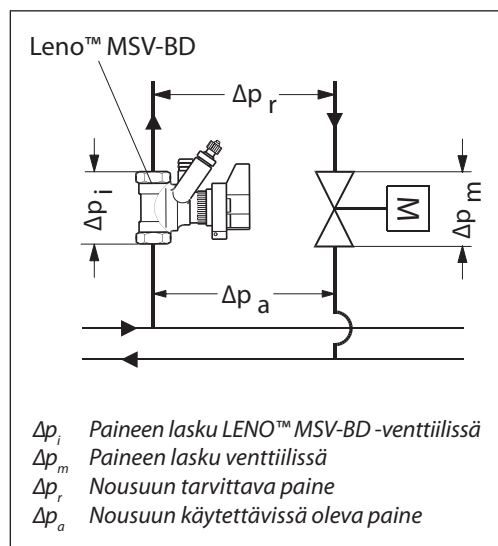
Leno™ MSV-BD

$\Delta p_r$

$\Delta p_i$

M

$\Delta p_m$

$\Delta p_a$

$\Delta p_i$ Paineen lasku LENO™ MSV-BD -venttiilissä
$\Delta p_m$ Paineen lasku venttiilissä
$\Delta p_r$ Nousuun tarvittava paine
$\Delta p_a$ Nousuun käytettävissä oleva paine